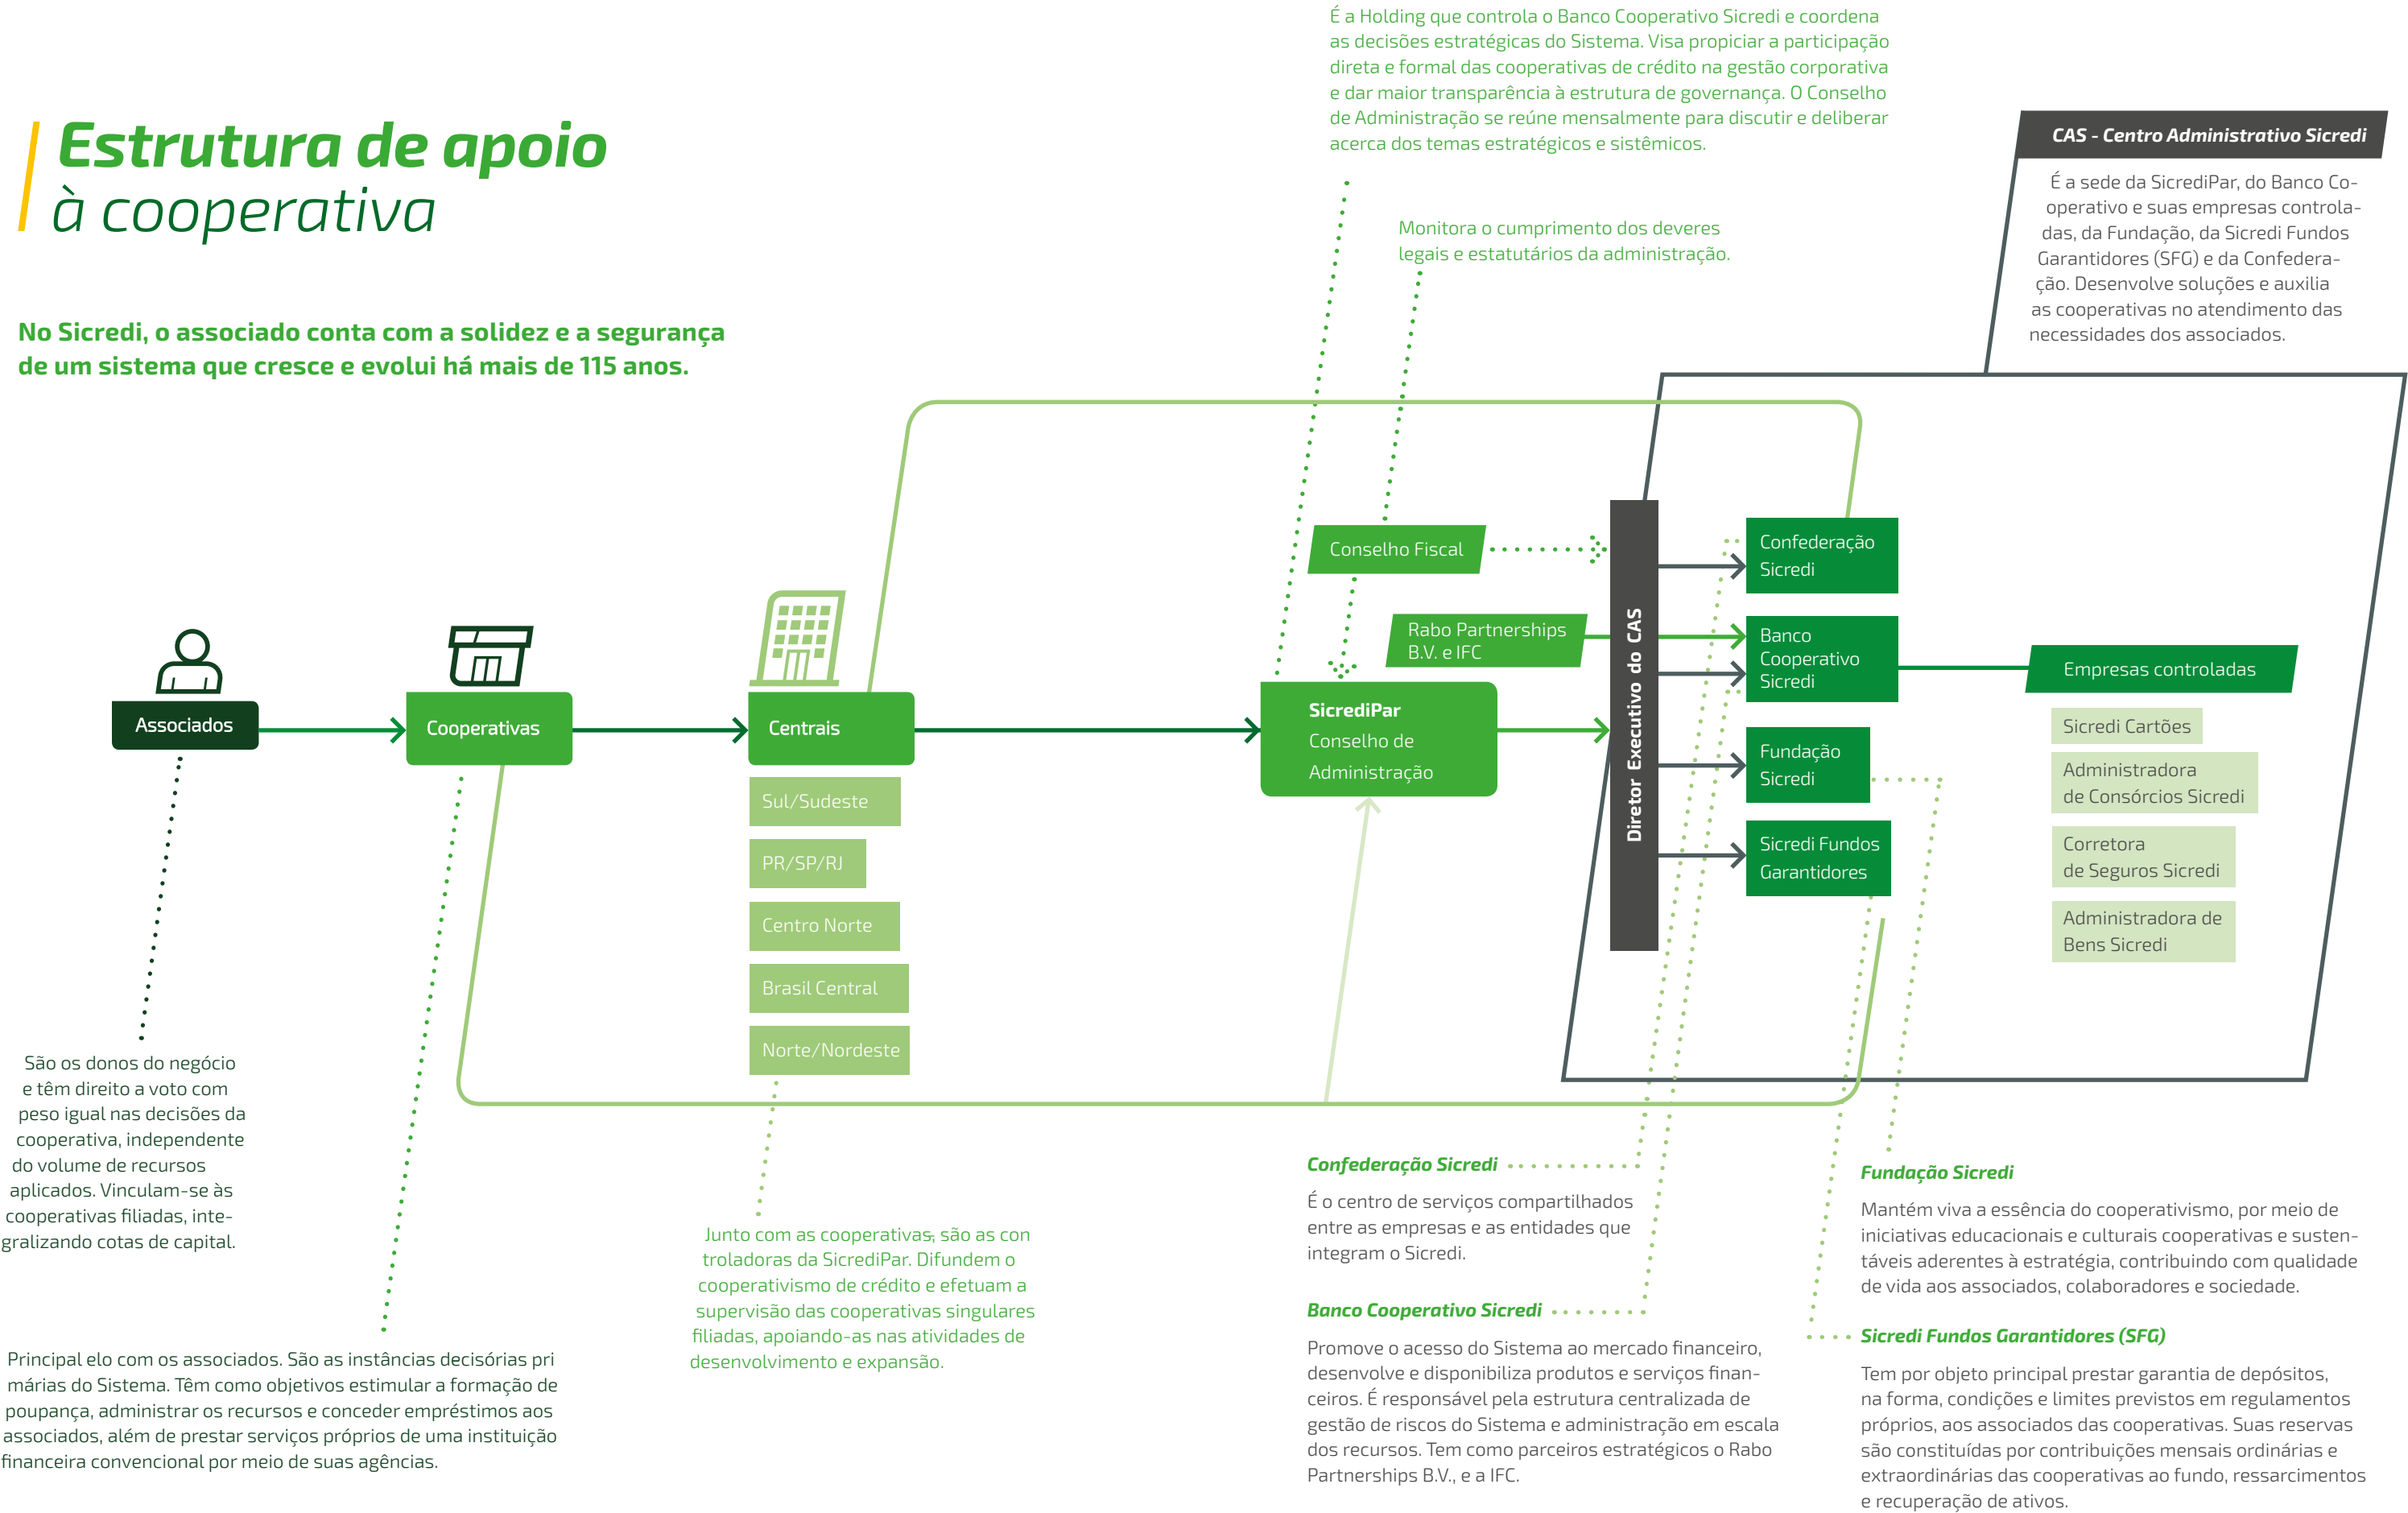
Estrutura de apoio à cooperativa

No Sicredi, o associado conta com a solidez e a segurança de um sistema que cresce e evolui há mais de 115 anos.

É a Holding que controla o Banco Cooperativo Sicredi e coordena as decisões estratégicas do Sistema. Visa propiciar a participação direta e formal das cooperativas de crédito na gestão corporativa e dar maior transparência à estrutura de governança. O Conselho de Administração se reúne mensalmente para discutir e deliberar acerca dos temas estratégicos e sistêmicos.

Monitora o cumprimento dos deveres legais e estatutários da administração.

CAS - Centro Administrativo Sicredi

É a sede da SicrediPar, do Banco Cooperativo e suas empresas controladas, da Fundação, da Sicredi Fundos Garantidores (SFG) e da Confederação. Desenvolve soluções e auxilia as cooperativas no atendimento das necessidades dos associados.

Associados

Cooperativas

Centrais

Sul/Sudeste

PR/SP/RJ

Centro Norte

Brasil Central

Norte/Nordeste

Conselho Fiscal

Rabo Partnerships B.V. e IFC

SicrediPar Conselho de Administração

Diretor Executivo do CAS

Confederação Sicredi

Banco Cooperativo Sicredi

Fundação Sicredi

Sicredi Fundos Garantidores

Empresas controladas

Sicredi Cartões

Administradora de Consórcios Sicredi

Corretora de Seguros Sicredi

Administradora de Bens Sicredi

São os donos do negócio e têm direito a voto com peso igual nas decisões da cooperativa, independente do volume de recursos aplicados. Vinculam-se às cooperativas filiadas, integralizando cotas de capital.

Principal elo com os associados. São as instâncias decisórias primárias do Sistema. Têm como objetivos estimular a formação de poupança, administrar os recursos e conceder empréstimos aos associados, além de prestar serviços próprios de uma instituição financeira convencional por meio de suas agências.

Junto com as cooperativas, são as controladoras da SicrediPar. Difundem o cooperativismo de crédito e efetuam a supervisão das cooperativas singulares filiadas, apoiando-as nas atividades de desenvolvimento e expansão.

Confederação Sicredi

É o centro de serviços compartilhados entre as empresas e as entidades que integram o Sicredi.

Banco Cooperativo Sicredi

Promove o acesso do Sistema ao mercado financeiro, desenvolve e disponibiliza produtos e serviços financeiros. É responsável pela estrutura centralizada de gestão de riscos do Sistema e administração em escala dos recursos. Tem como parceiros estratégicos o Rabo Partnerships B.V., e a IFC.

Fundação Sicredi

Mantém viva a essência do cooperativismo, por meio de iniciativas educacionais e culturais cooperativas e sustentáveis aderentes à estratégia, contribuindo com qualidade de vida aos associados, colaboradores e sociedade.

Sicredi Fundos Garantidores (SFG)

Tem por objeto principal prestar garantia de depósitos, na forma, condições e limites previstos em regulamentos próprios, aos associados das cooperativas. Suas reservas são constituídas por contribuições mensais ordinárias e extraordinárias das cooperativas ao fundo, ressarcimentos e recuperação de ativos.